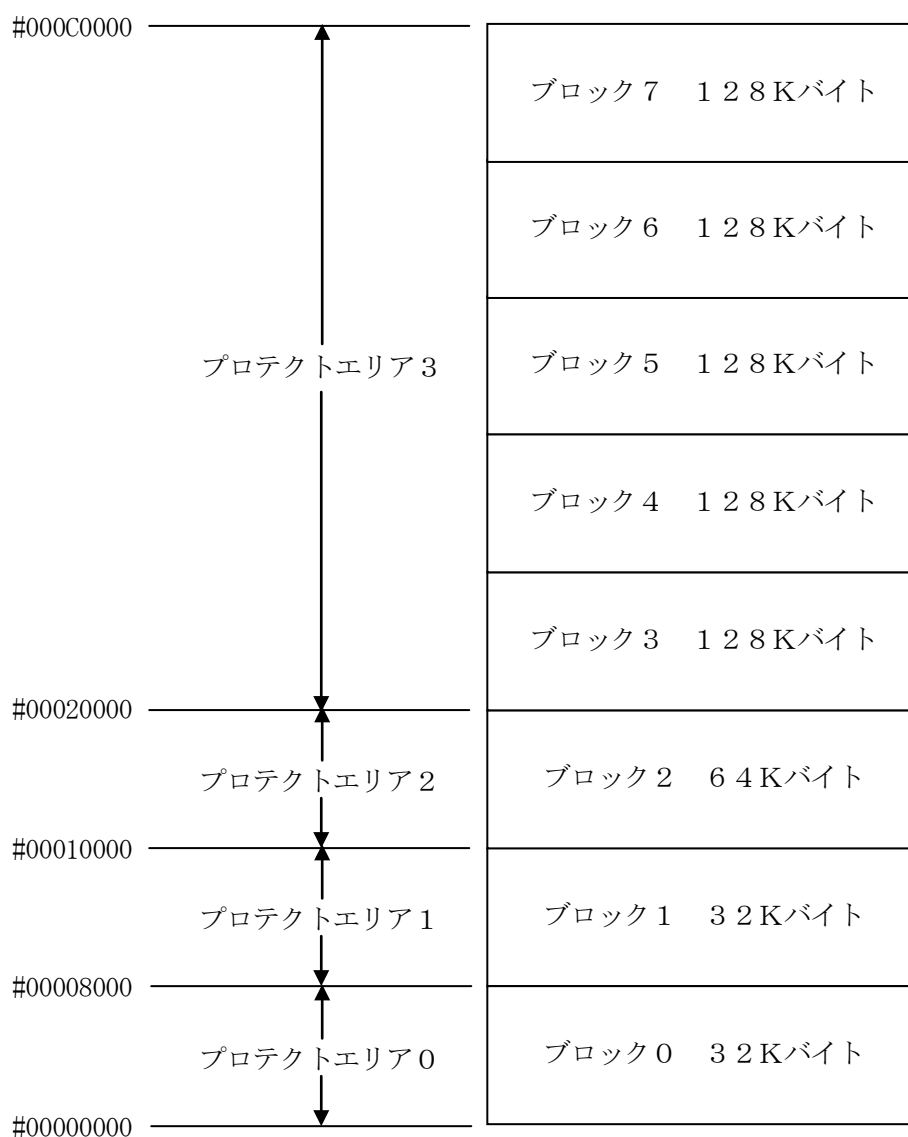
#000C0000

ブロック７　１２８Kバイト

ブロック６　１２８Kバイト

プロテクトエリア３

ブロック５　１２８Kバイト

ブロック４　１２８Kバイト

ブロック３　１２８Kバイト

#00020000

プロテクトエリア２

ブロック２　６４Kバイト

#00010000

プロテクトエリア１

ブロック１　３２Kバイト

#00008000

プロテクトエリア０

ブロック０　３２Kバイト

#00000000